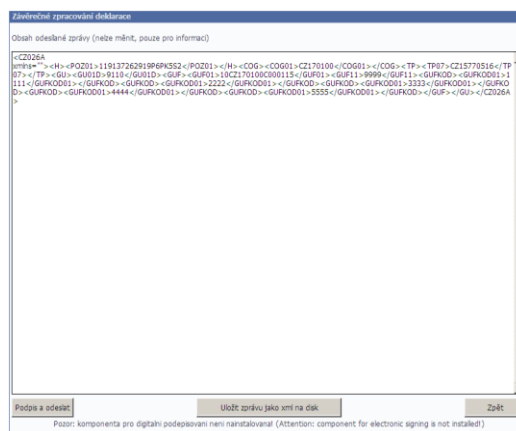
Závěrečné zpracování deklarace

Obsah odeslané zprávy (nelze měnit, pouze pro informaci)

<CZ026A xmlns=""><H><POZ01>119137262919P6PK5S2</POZ01></H><COG><COG01>CZ170100</COG01></COG><TP><TP07>CZ15770516</TP07></TP><GU><GU01D>9110</GU01D><GUF><GUF01>10CZ170100C000115</GUF01><GUF11>9999</GUF11><GUFKOD><GUFKOD01>1111</GUFKOD01></GUFKOD><GUFKOD><GUFKOD01>2222</GUFKOD01></GUFKOD><GUFKOD><GUFKOD01>3333</GUFKOD01></GUFKOD><GUFKOD><GUFKOD01>4444</GUFKOD01></GUFKOD><GUFKOD><GUFKOD01>5555</GUFKOD01></GUFKOD></GUF></GU></CZ026A>

Podpis a odeslat

Uložit zprávu jako xml na disk

Zpět

Pozor: komponenta pro digitální podepisování není nainstalována! (Attention: component for electronic signing is not installed!)